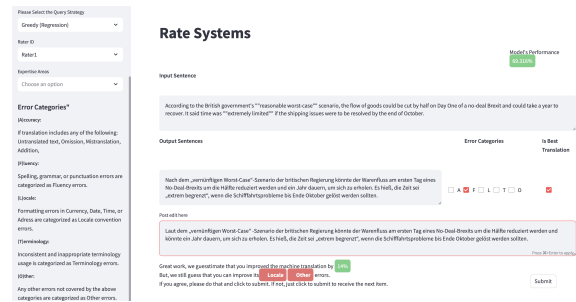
Please Select the Query Strategy

Greedy (Regression)

Rater ID

Rater1

Expertise Areas

Choose an option

Error Categories*

(A)ccuracy:

If translation includes any of the following: Untranslated text, Omission, Mistranslation, Addition,

(F)luency:

Spelling, grammar, or punctuation errors are categorized as Fluency errors.

(L)ocale:

Formatting errors in Currency, Date, Time, or Adress are categorized as Locale convention errors.

(T)erminology:

Inconsistent and inappropriate terminology usage is categorized as Terminology errors.

(O)ther:

Any other errors not covered by the above categories are categorized as Other errors.

Rate Systems

Model's Performance

60.310%

Input Sentence

According to the British government's ""reasonable worst-case"" scenario, the flow of goods could be cut by half on Day One of a no-deal Brexit and could take a year to recover. It said time was ""extremely limited"" if the shipping issues were to be resolved by the end of October.

Output Sentences

Error Categories

Is Best Translation

Nach dem „vernünftigen Worst-Case"-Szenario der britischen Regierung könnte der Warenfluss am ersten Tag eines No-Deal-Brexits um die Hälfte reduziert werden und ein Jahr dauern, um sich zu erholen. Es hieß, die Zeit sei „extrem begrenzt", wenn die Schifffahrtsprobleme bis Ende Oktober gelöst werden sollten.

A F L T O

Post edit here

Laut dem „vernünftigen Worst-Case"-Szenario der britischen Regierung könnte der Warenfluss am ersten Tag eines No-Deal-Brexits um die Hälfte reduziert werden und könnte ein Jahr dauern, um sich zu erholen. Es hieß, die Zeit sei „extrem begrenzt", wenn die Schifffahrtsprobleme bis Ende Oktober gelöst werden sollten.

Press ⌘+Enter to apply

Great work, we guesstimate that you improved the machine translation by 14%

But, we still guess that you can improve its Locale Other errors.

If you agree, please do that and click to submit. If not, just click to submit to receive the next item.

Submit